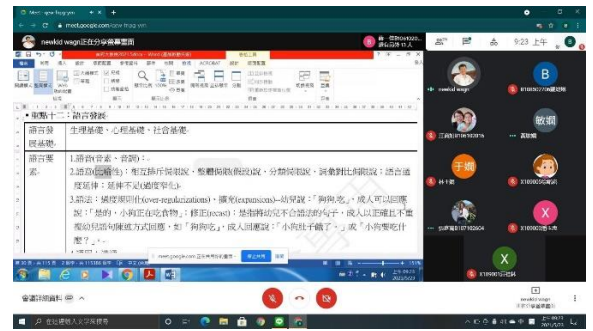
Meet - wgw-hxgg-yrn

meet.google.com/wgw-hxgg-yrn

neweid wagn正在分享螢幕畫面

9:23 上午

• 重點十二：語言發展

| 語言發展基礎 | 生理基礎、心理基礎、社會基礎 |
|---|---|
| 語言要素 | 1.語音(音素、音調)。 2.語意(三種)：衛星語序假說、整體假說假說、分類假說、詞彙對比假說；語言過度延伸：延伸不足(過度窄化)。 3.語法：擴展期作(over-regularizations)、擴充(expansions)—幼兒說：「狗狗吃」，成人可以回應說：「是的，小狗正在吃食物」；修正(recast)：是指將幼兒不合語法的句子，成人以正確且不重複幼兒語句陳述方式回應。如「狗狗吃」，成人回應說：「小狗吃什麼了？」或「小狗要吃什麼？」。 |

meet.google.com 正在共用你的畫面。 停止共用 隱藏

neweid wagn

江昌育

薛曉

B

敏穎

于璇

林卡

X

張嘉怡

X

X

會議詳細資料

在這裡輸入文字來搜尋